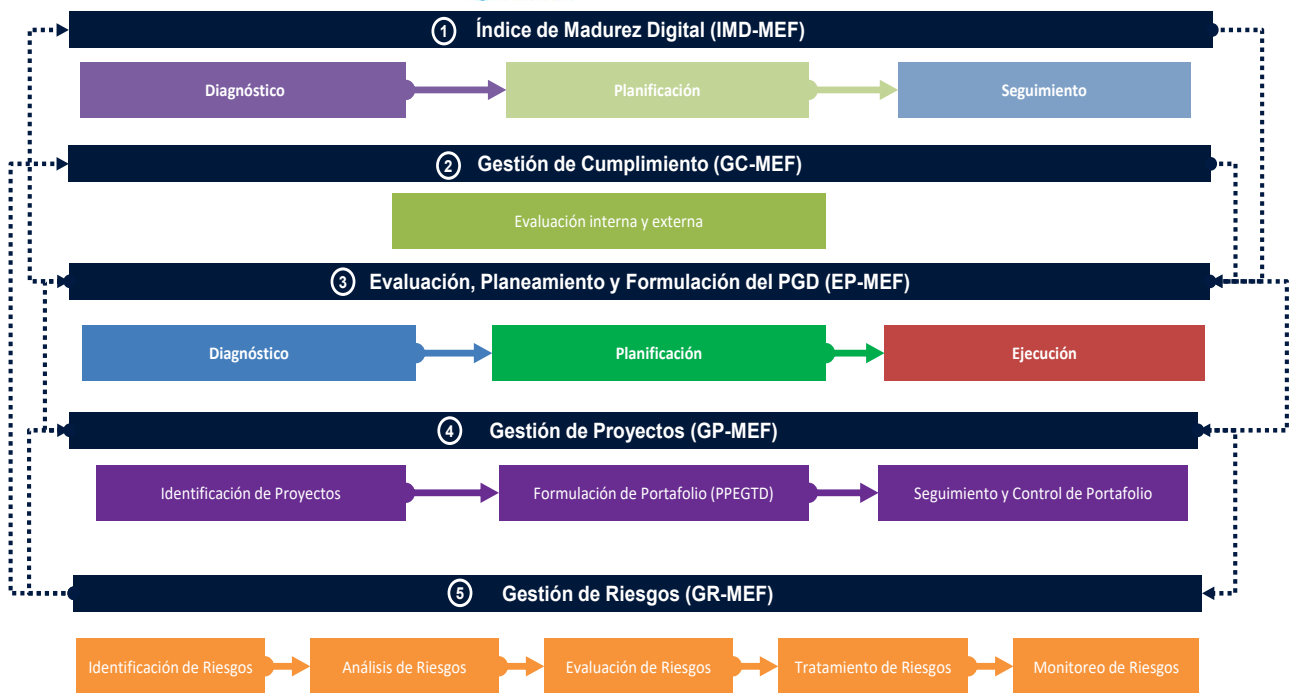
1 Índice de Madurez Digital (IMD-MEF)

Diagnóstico

Planificación

Seguimiento

2 Gestión de Cumplimiento (GC-MEF)

Evaluación interna y externa

3 Evaluación, Planeamiento y Formulación del PGD (EP-MEF)

Diagnóstico

Planificación

Ejecución

4 Gestión de Proyectos (GP-MEF)

Identificación de Proyectos

Formulación de Portafolio (PPEGTD)

Seguimiento y Control de Portafolio

5 Gestión de Riesgos (GR-MEF)

Identificación de Riesgos

Análisis de Riesgos

Evaluación de Riesgos

Tratamiento de Riesgos

Monitoreo de Riesgos